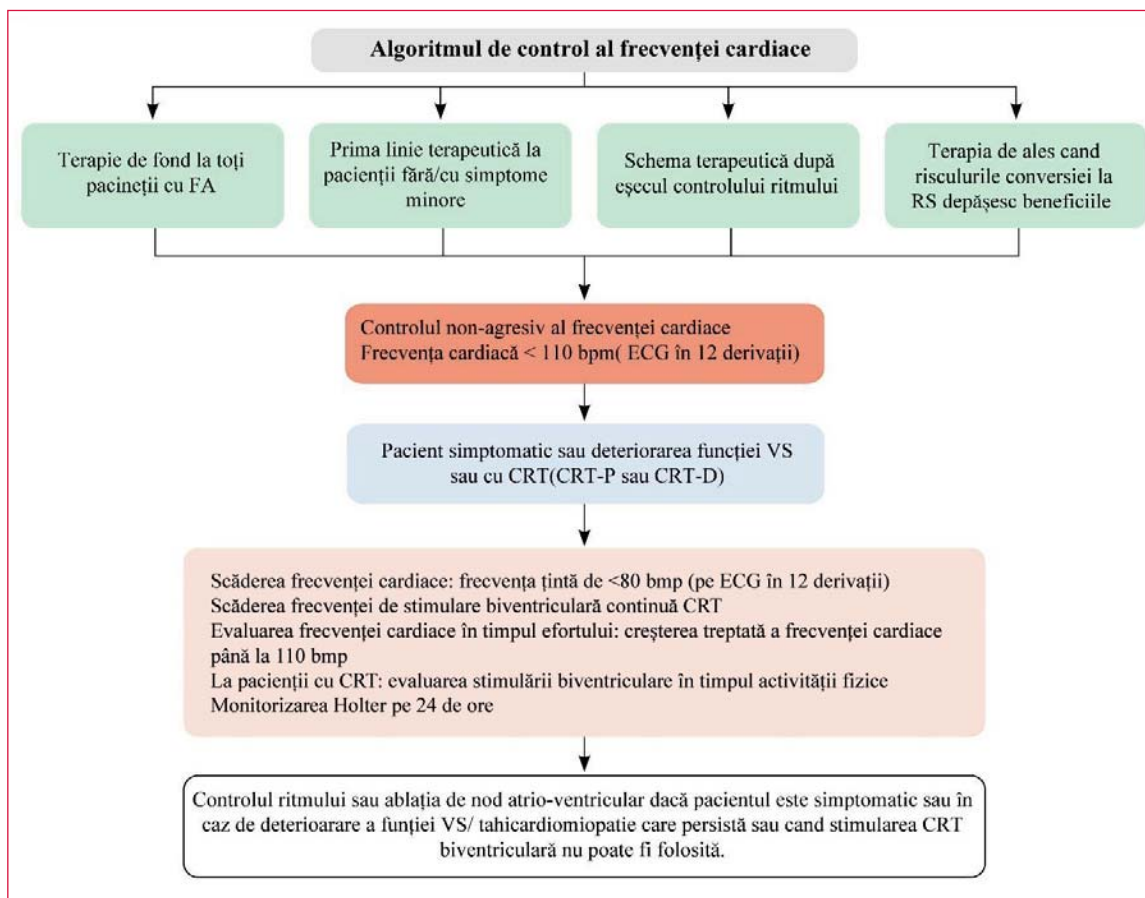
Algoritmul de control al frecvenței cardiace

Terapie de fond la toți pacineții cu FA

Prima linie terapeutică la pacienții fără/cu simptome minore

Schema terapeutică după eșecul controlului ritmului

Terapia de ales cand risculurile conversiei la RS depășesc beneficiile

Controlul non-agresiv al frecvenței cardiace
Frecvența cardiacă < 110 bpm( ECG în 12 derivații)

Pacient simptomatic sau deteriorarea funcției VS sau cu CRT(CRT-P sau CRT-D)

Scăderea frecvenței cardiace: frecvența țintă de <80 bmp (pe ECG în 12 derivații)
Scăderea frecvenței de stimulare biventriculară continuă CRT
Evaluarea frecvenței cardiace în timpul efortului: creșterea treptată a frecvenței cardiace până la 110 bmp
La pacienții cu CRT: evaluarea stimulării biventriculare în timpul activității fizice
Monitorizarea Holter pe 24 de ore

Controlul ritmului sau ablația de nod atrio-ventricular dacă pacientul este simptomatic sau în caz de deterioarare a funției VS/ tahicardiomiopatie care persistă sau cand stimularea CRT biventriculară nu poate fi folosită.